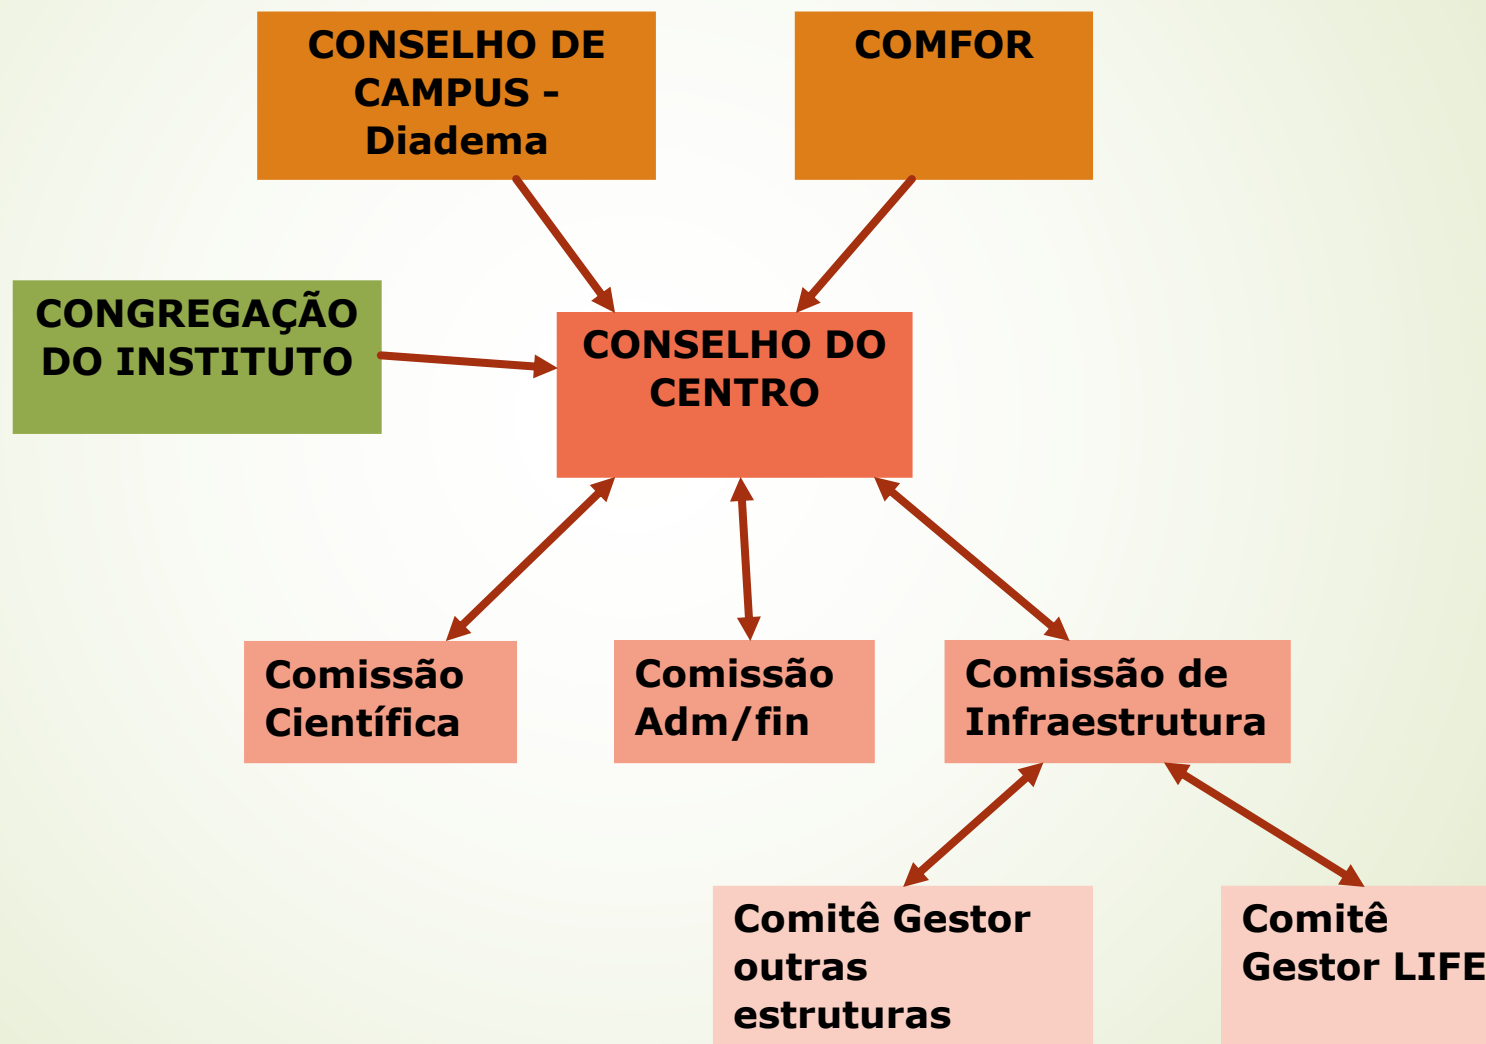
CONSELHO DE CAMPUS - Diadema

COMFOR

CONGREGAÇÃO DO INSTITUTO

CONSELHO DO CENTRO

Comissão Científica

Comissão Adm/fin

Comissão de Infraestrutura

Comitê Gestor outras estruturas

Comitê Gestor LIFE